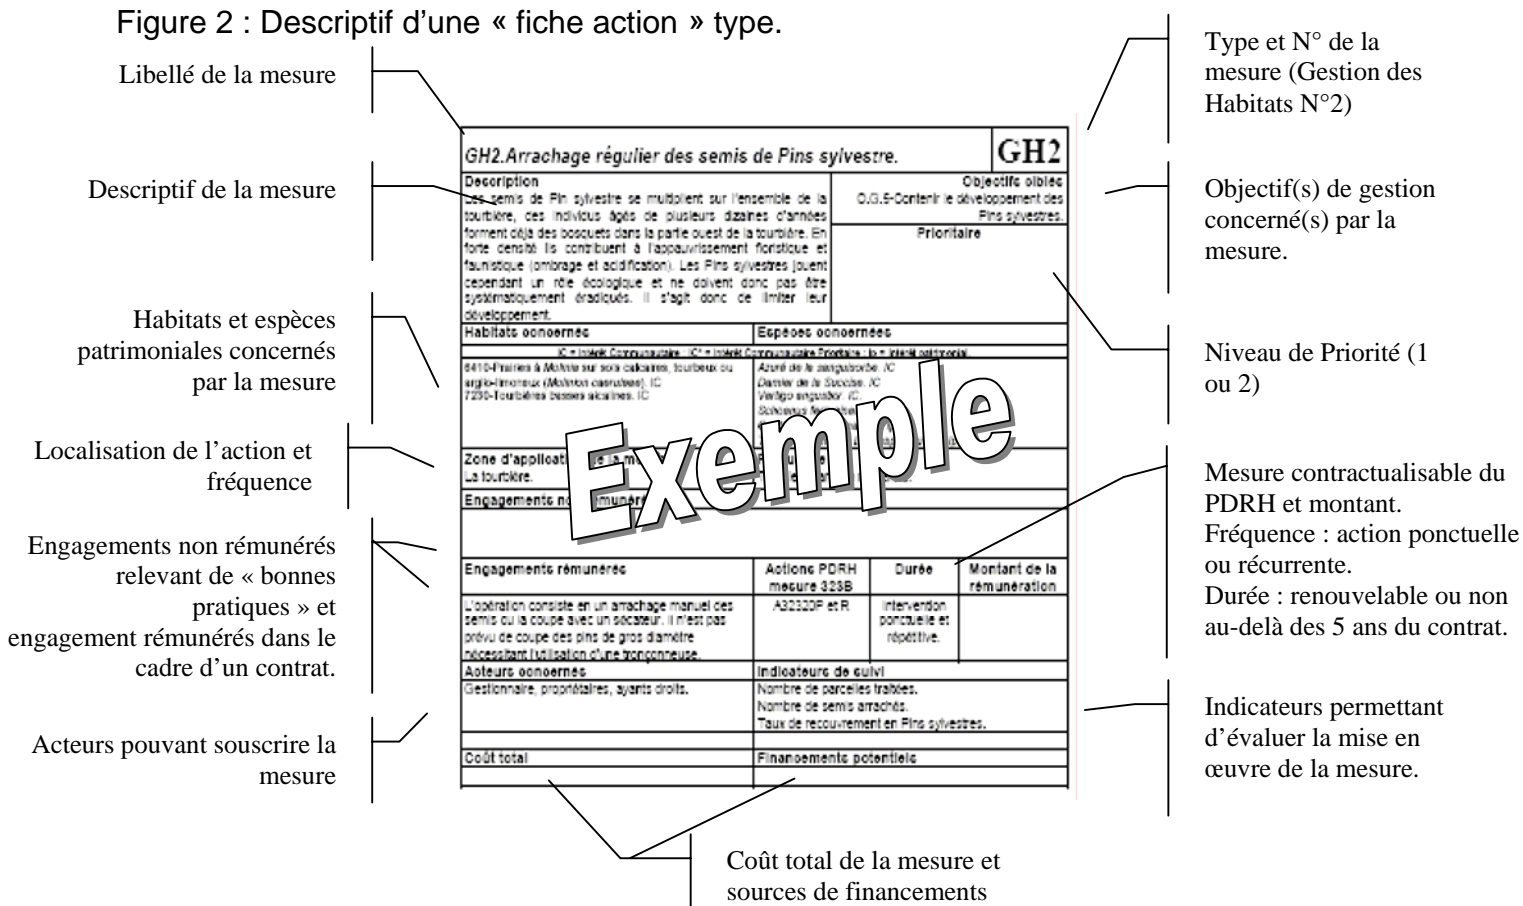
Figure 2 : Descriptif d'une « fiche action » type.

Libellé de la mesure

Descriptif de la mesure

Habitats et espèces patrimoniales concernés par la mesure

Localisation de l'action et fréquence

Engagements non rémunérés relevant de « bonnes pratiques » et engagement rémunérés dans le cadre d'un contrat.

Acteurs pouvant souscrire la mesure

GH2.Arrachage régulier des semis de Pins sylvestre. GH2

| Description | Objectifs ciblés |
|---|---|
| Les semis de Pin sylvestre se multiplient sur l'ensemble de la tourbière, ces individus âgés de plusieurs dizaines d'années forment déjà des bosquets dans la partie ouest de la tourbière. En forte densité ils contribuent à l'appauvrissement floristique et faunistique (ombrage et acidification). Les Pins sylvestres jouent cependant un rôle écologique et ne doivent donc pas être systématiquement éradiqués. Il s'agit donc de limiter leur développement. | O.G.5-Contenir le développement des Pins sylvestres. Prioritaire |

| Habitats concernés | Espèces concernées |
|---|---|
| IC = Intérêt Communautaire ; IC* = Intérêt Communautaire Prioritaire ; Ip = Intérêt patrimonial. | |
| 6410-Prairies à Molinia sur sols calcaires, tourbeux ou argilo-limoneux (Molinion caeruleae). IC 7230-Tourbières basses alcalines. IC | Azuré de la sanguisorbe. IC Damier de la Succise. IC Vertigo angustior. IC. Schoenus fe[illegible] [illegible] |

Zone d'applicatio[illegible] La tourbière. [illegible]

Engagements no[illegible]

| Engagements rémunérés | Actions PDRH mesure 323B | Durée | Montant de la rémunération |
|---|---|---|---|
| L'opération consiste en un arrachage manuel des semis ou la coupe avec un sécateur. Il n'est pas prévu de coupe des pins de gros diamètre nécessitant l'utilisation d'une tronçonneuse. | A32320P et R | Intervention ponctuelle et répétitive. | |

| Acteurs concernés | Indicateurs de suivi |
|---|---|
| Gestionnaire, propriétaires, ayants droits. | Nombre de parcelles traitées. Nombre de semis arrachés. Taux de recouvrement en Pins sylvestres. |
| Coût total | Financements potentiels |

Exemple

Type et N° de la mesure (Gestion des Habitats N°2)

Objectif(s) de gestion concerné(s) par la mesure.

Niveau de Priorité (1 ou 2)

Mesure contractualisable du PDRH et montant.
Fréquence : action ponctuelle ou récurrente.
Durée : renouvelable ou non au-delà des 5 ans du contrat.

Indicateurs permettant d'évaluer la mise en œuvre de la mesure.

Coût total de la mesure et sources de financements